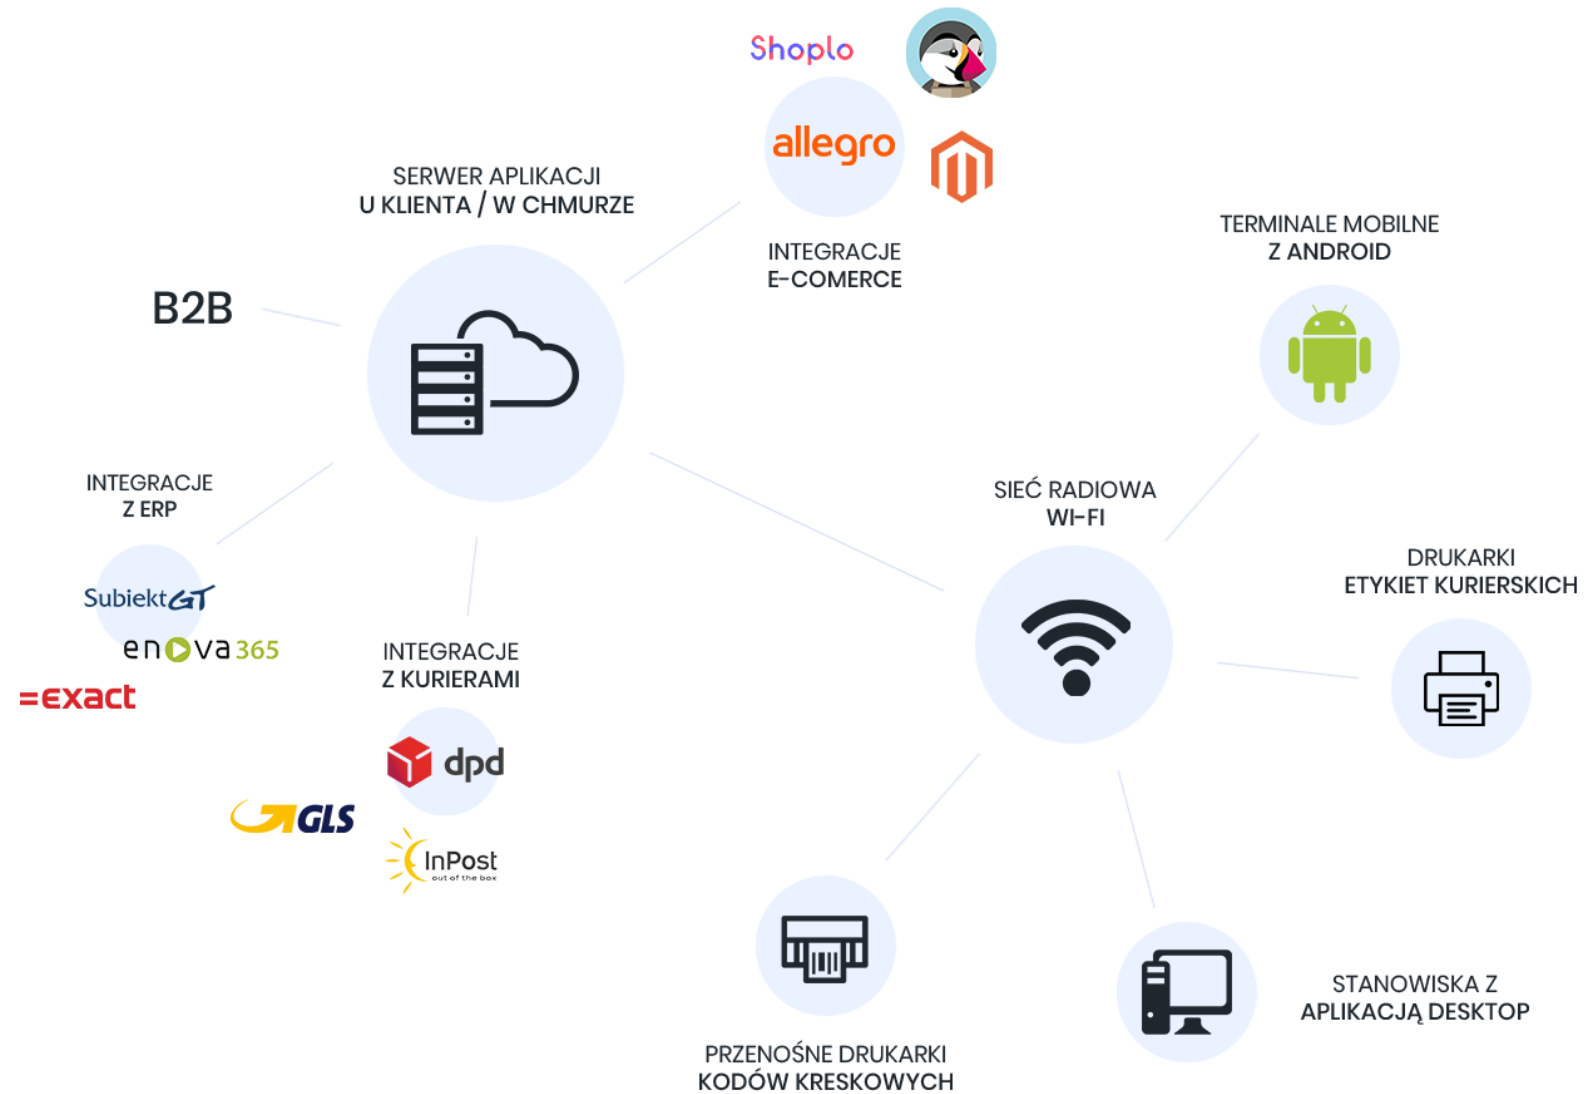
Shoplo

allegro

SERWER APLIKACJI
U KLIENTA / W CHMURZE

INTEGRACJE
E-COMERCE

TERMINALE MOBILNE
Z ANDROID

B2B

INTEGRACJE
Z ERP

Subiekt GT

enova365

=exact

INTEGRACJE
Z KURIERAMI

dpd

GLS

InPost
out of the box

SIEĆ RADIOWA
WI-FI

DRUKARKI
ETYKIET KURIERSKICH

STANOWISKA Z
APLIKACJĄ DESKTOP

PRZENOŚNE DRUKARKI
KODÓW KRESKOWYCH